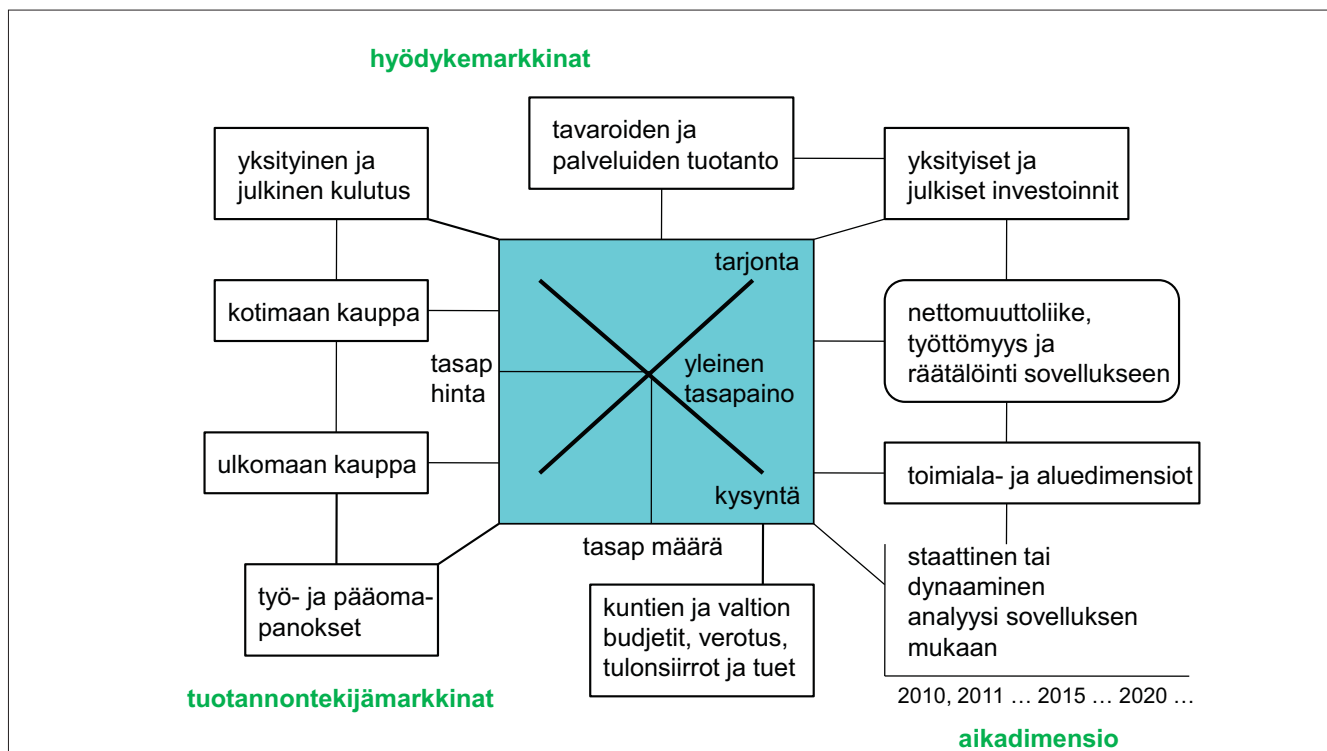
hyödykemarkkinat

yksityinen ja julkinen kulutus

tavaroiden ja palveluiden tuotanto

yksityiset ja julkiset investoinnit

kotimaan kauppa

tarjonta

nettomuuttoliike, työttömyys ja räätälöinti sovellukseen

tasap hinta

yleinen tasapaino

ulkomaan kauppa

kysyntä

toimiala- ja aluedimensiot

tasap määrä

staattinen tai dynaaminen analyysi sovelluksen mukaan

työ- ja pääomapanokset

kuntien ja valtion budjetit, verotus, tulonsiirrot ja tuet

2010, 2011 … 2015 … 2020 …

tuotannontekijämarkkinat

aikadimensio